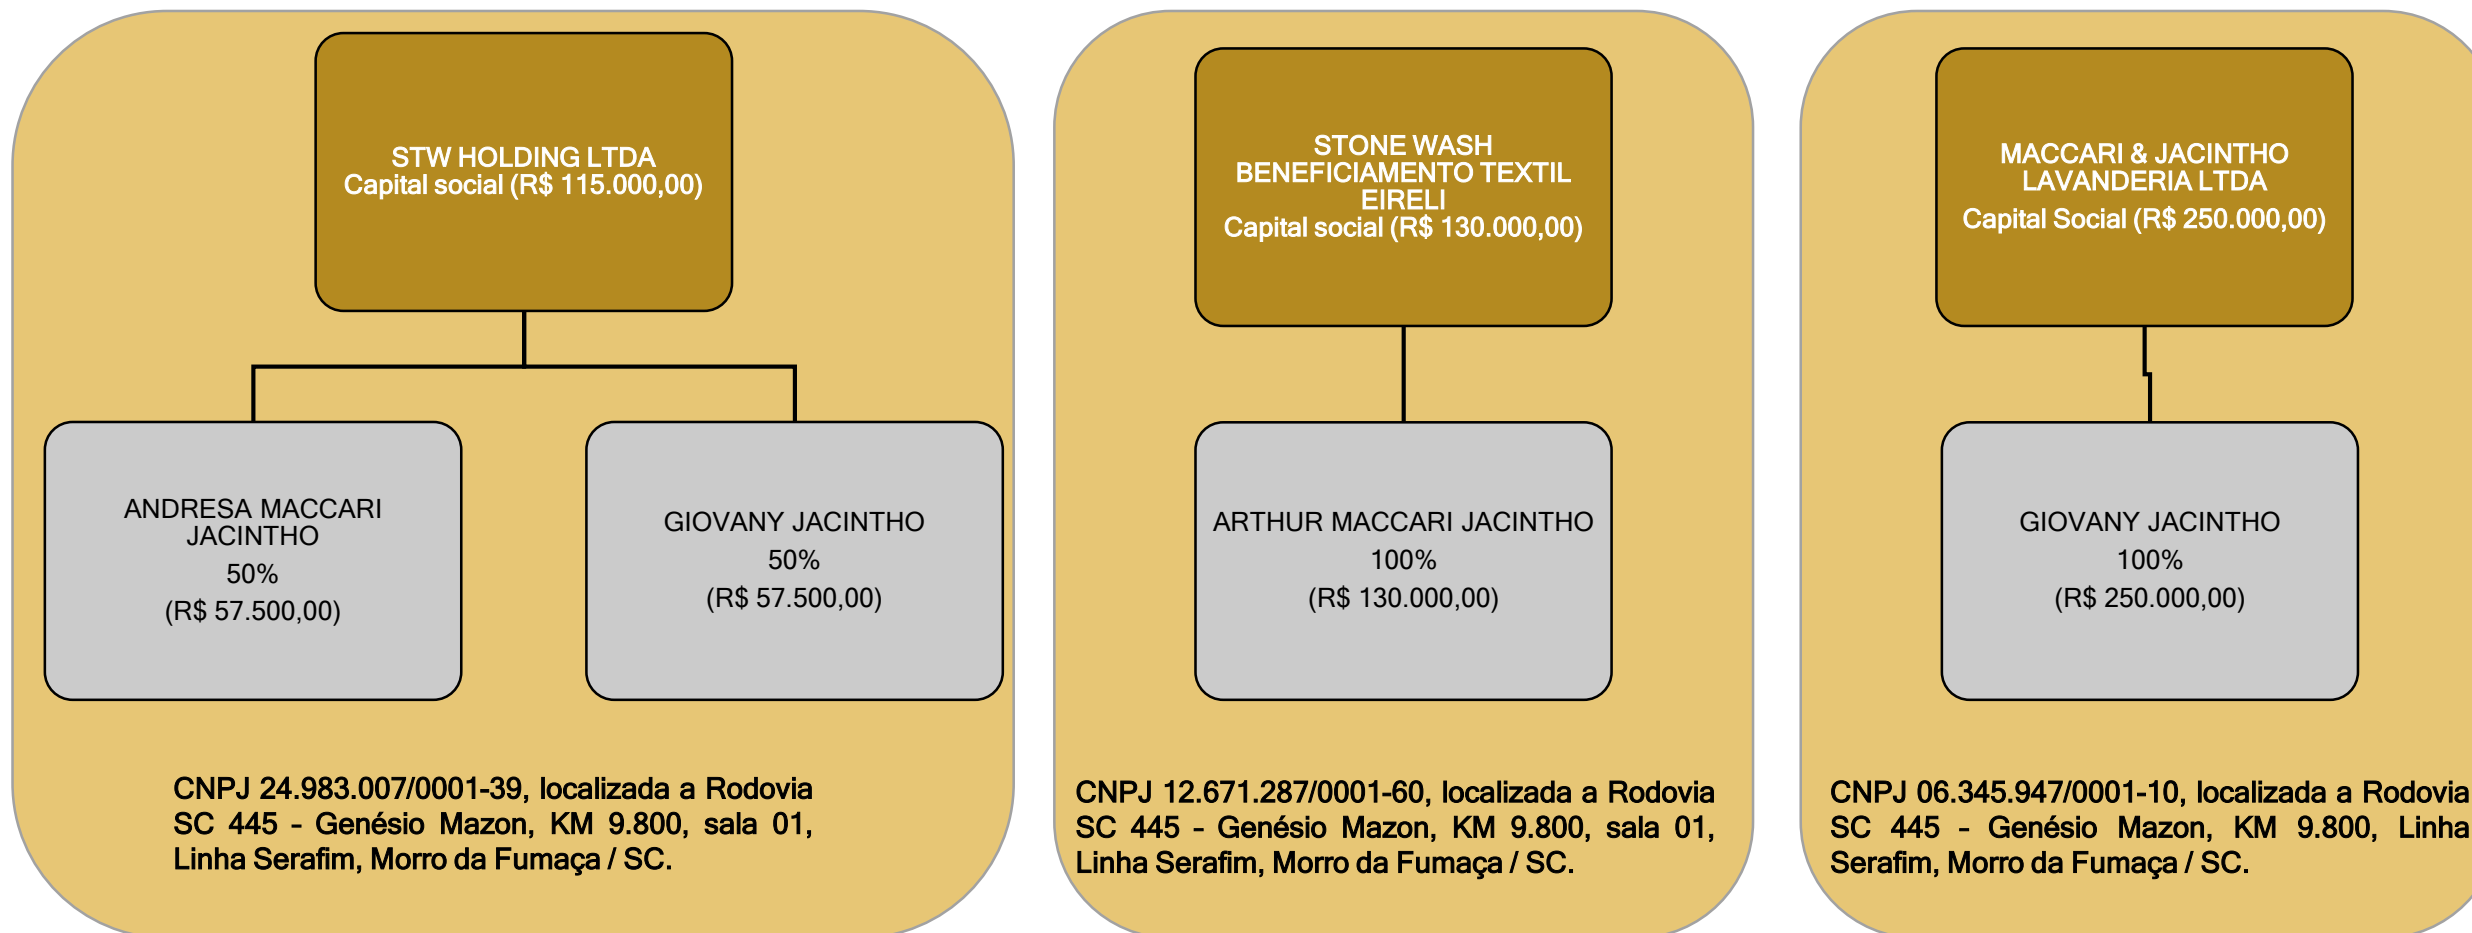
STW HOLDING LTDA
Capital social (R$ 115.000,00)

ANDRESA MACCARI JACINTHO
50%
(R$ 57.500,00)

GIOVANY JACINTHO
50%
(R$ 57.500,00)

CNPJ 24.983.007/0001-39, localizada a Rodovia SC 445 - Genésio Mazon, KM 9.800, sala 01, Linha Serafim, Morro da Fumaça / SC.

STONE WASH BENEFICIAMENTO TEXTIL EIRELI
Capital social (R$ 130.000,00)

ARTHUR MACCARI JACINTHO
100%
(R$ 130.000,00)

CNPJ 12.671.287/0001-60, localizada a Rodovia SC 445 - Genésio Mazon, KM 9.800, sala 01, Linha Serafim, Morro da Fumaça / SC.

MACCARI & JACINTHO LAVANDERIA LTDA
Capital Social (R$ 250.000,00)

GIOVANY JACINTHO
100%
(R$ 250.000,00)

CNPJ 06.345.947/0001-10, localizada a Rodovia SC 445 - Genésio Mazon, KM 9.800, Linha Serafim, Morro da Fumaça / SC.